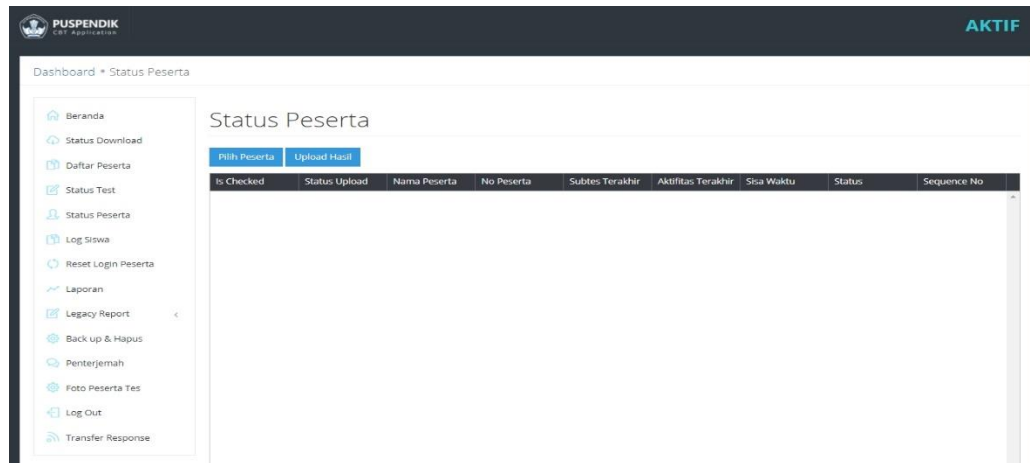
PUSPENDIK
CBT Application

AKTIF

Dashboard • Status Peserta

Beranda
Status Download
Daftar Peserta
Status Test
Status Peserta
Log Siswa
Reset Login Peserta
Laporan
Legacy Report
Back up & Hapus
Penterjemah
Foto Peserta Tes
Log Out
Transfer Response

Status Peserta

Pilih Peserta
Upload Hasil

| Is Checked | Status Upload | Nama Peserta | No Peserta | Subtes Terakhir | Aktifitas Terakhir | Sisa Waktu | Status | Sequence No |
|---|---|---|---|---|---|---|---|---|